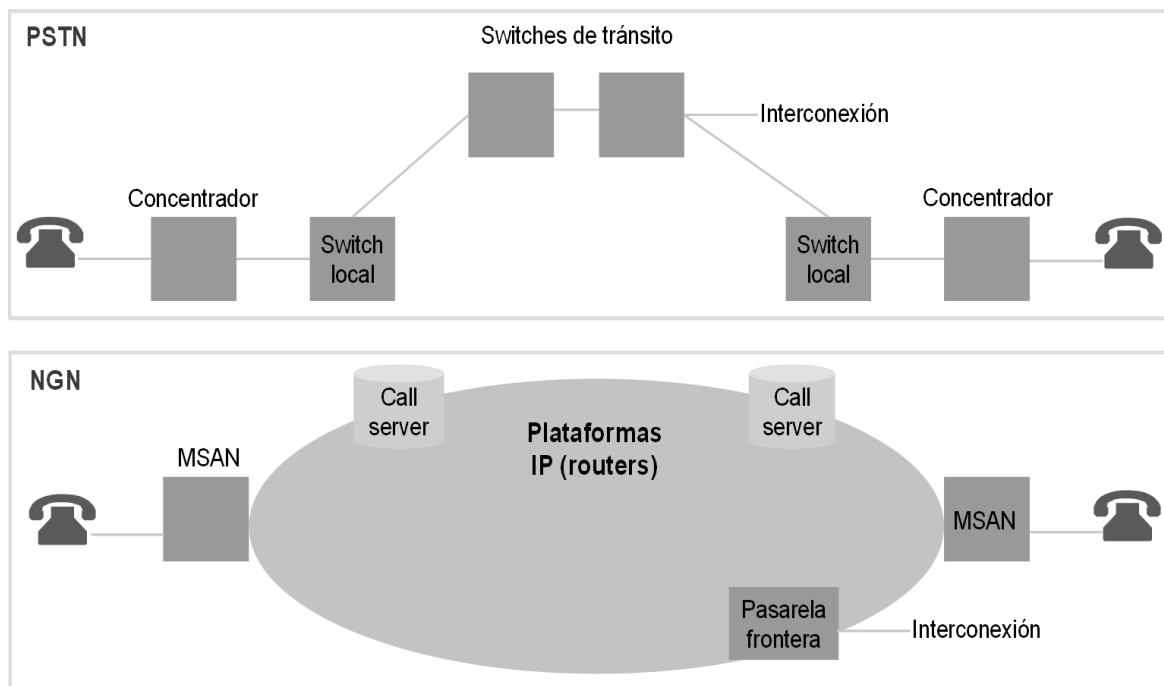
PSTN

Switches de tránsito

Interconexión

Concentrador

Switch local

Switch local

Concentrador

NGN

Call server

Call server

Plataformas IP (routers)

MSAN

MSAN

Pasarela frontera

Interconexión